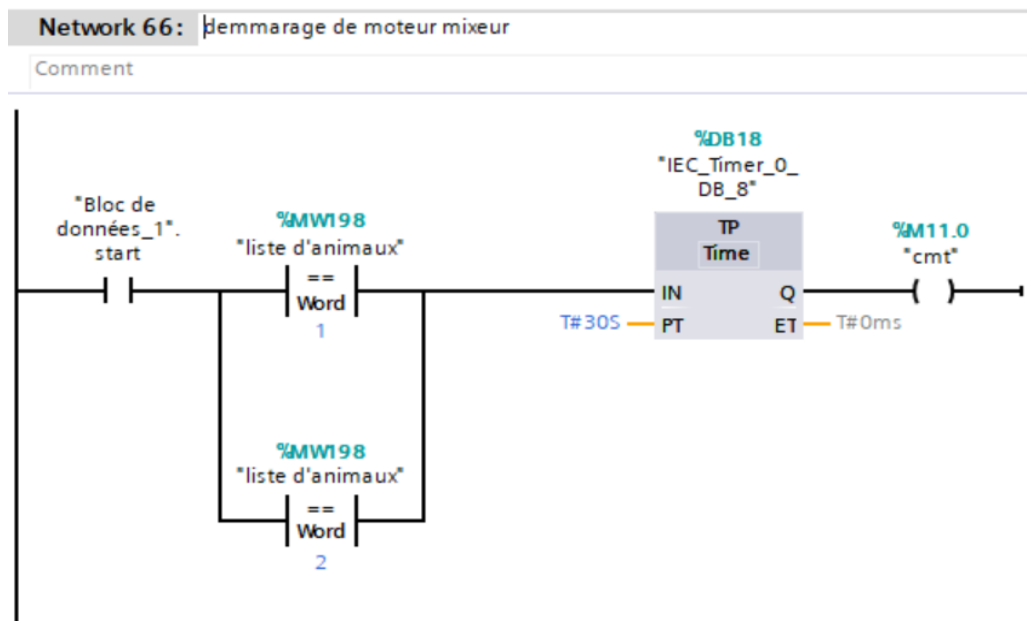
Network 66: demmarage de moteur mixeur

Comment

"Bloc de données_1". start

%MW198
"liste d'animaux"
==
Word
1

%MW198
"liste d'animaux"
==
Word
2

%DB18
"IEC_Timer_0_DB_8"
TP
Time
IN
Q
T#30S
PT
ET
T#0ms

%M11.0
"cmt"